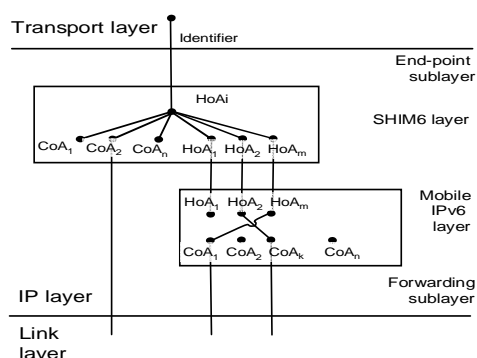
Transport layer

Identifier

End-point sublayer

HoAi

SHIM6 layer

$CoA_1$ $CoA_2$ $CoA_n$ $HoA_1$ $HoA_2$ $HoA_m$

Mobile IPv6 layer

$HoA_1$ $HoA_2$ $HoA_m$

$CoA_1$ $CoA_2$ $CoA_k$ $CoA_n$

IP layer

Forwarding sublayer

Link layer